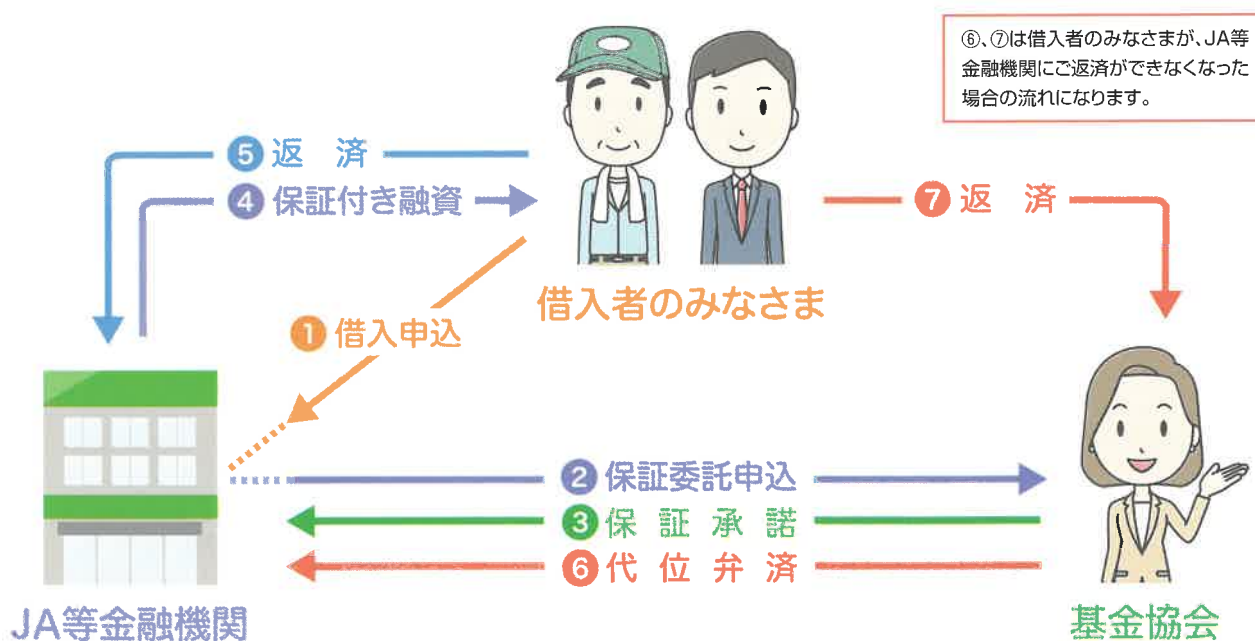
⑥、⑦は借入者のみなさまが、JA等金融機関にご返済ができなくなった場合の流れになります。

5 返 済
4 保証付き融資
借入者のみなさま
7 返 済
1 借入申込
2 保証委託申込
3 保 証 承 諾
6 代 位 弁 済
JA等金融機関
基金協会